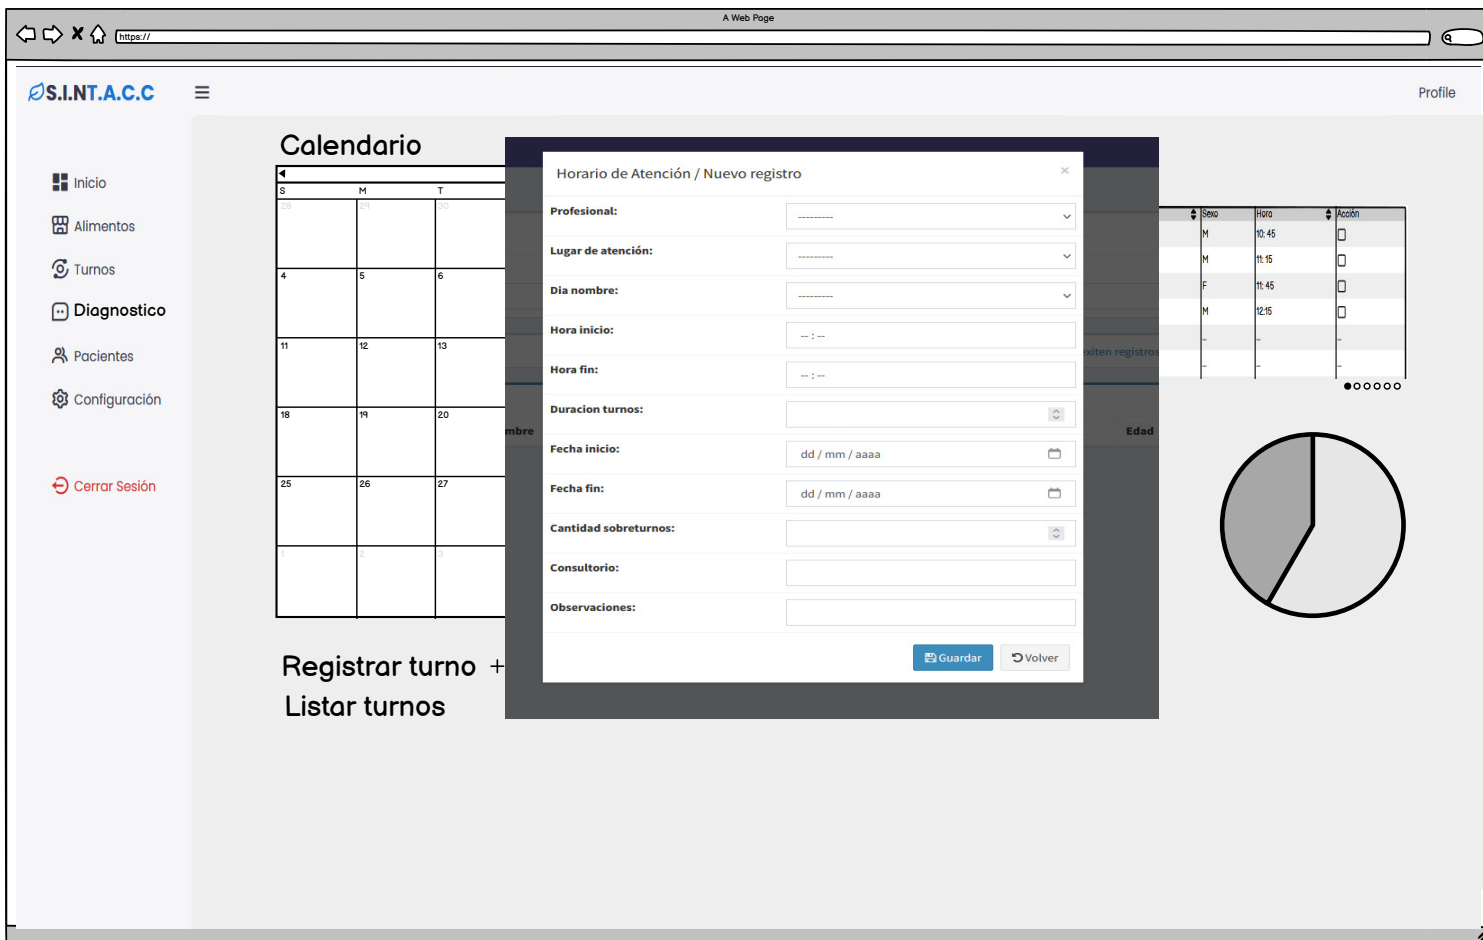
A Web Page

https://

S.I.NT.A.C.C

Profile

Inicio
Alimentos
Turnos
Diagnostico
Pacientes
Configuración

Cerrar Sesión

Calendario

| S | M | T |
|---|---|---|
| 28 | 29 | 30 |
| 4 | 5 | 6 |
| 11 | 12 | 13 |
| 18 | 19 | 20 |
| 25 | 26 | 27 |
| 1 | 2 | 3 |

Registrar turno +
Listar turnos

Horario de Atención / Nuevo registro ×

Profesional: ---------
Lugar de atención: ---------
Dia nombre: ---------
Hora inicio: -- : --
Hora fin: -- : --
Duracion turnos:
Fecha inicio: dd / mm / aaaa
Fecha fin: dd / mm / aaaa
Cantidad sobreturnos:
Consultorio:
Observaciones:

Guardar Volver

mbre
Edad
xiten registros

| Sexo | Hora | Acción |
|---|---|---|
| M | 10: 45 | |
| M | 11: 15 | |
| F | 11: 45 | |
| M | 12:15 | |
| - | - | - |
| - | - | |